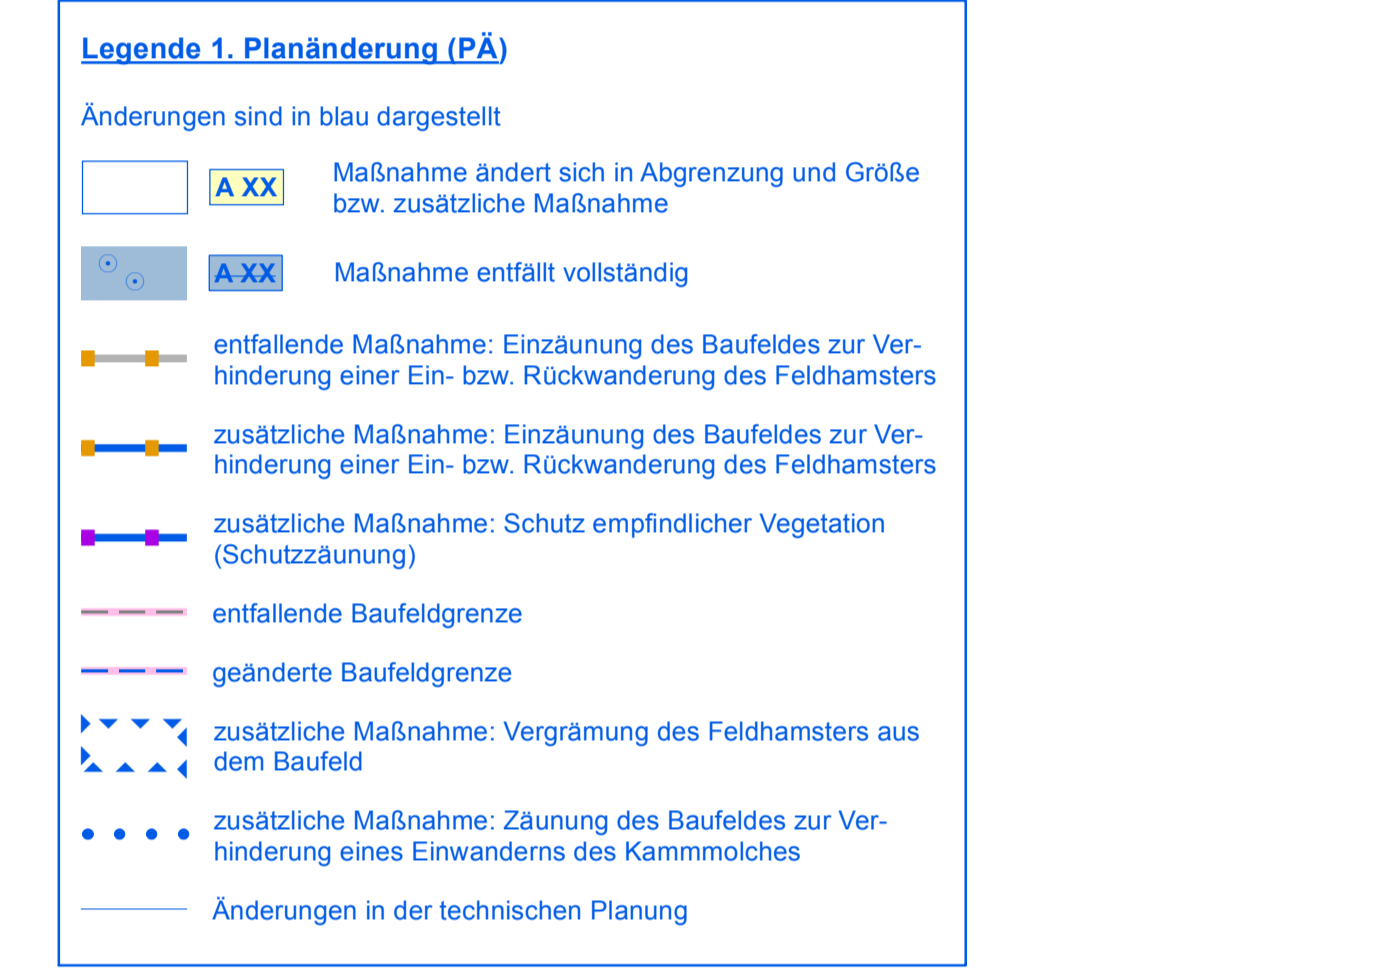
Legende 1. Planänderung (PÄ)

Änderungen sind in blau dargestellt

A XX Maßnahme ändert sich in Abgrenzung und Größe bzw. zusätzliche Maßnahme

A XX Maßnahme entfällt vollständig

entfallende Maßnahme: Einzäunung des Baufeldes zur Verhinderung einer Ein- bzw. Rückwanderung des Feldhamsters

zusätzliche Maßnahme: Einzäunung des Baufeldes zur Verhinderung einer Ein- bzw. Rückwanderung des Feldhamsters

zusätzliche Maßnahme: Schutz empfindlicher Vegetation (Schutzzäunung)

entfallende Baufeldgrenze

geänderte Baufeldgrenze

zusätzliche Maßnahme: Vergrämung des Feldhamsters aus dem Baufeld

zusätzliche Maßnahme: Zäunung des Baufeldes zur Verhinderung eines Einwanderns des Kammmolches

Änderungen in der technischen Planung